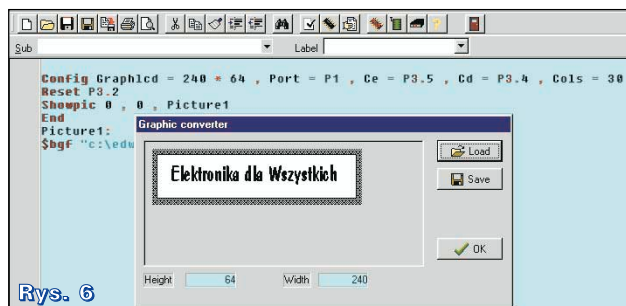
Sub
Label

Config Graphlcd = 240 * 64 , Port = P1 , Ce = P3.5 , Cd = P3.4 , Cols = 30
Reset P3.2
Showpic 0 , 0 , Picture1
End
Picture1:
$bgf "c:\edu

Graphic converter

Elektronika dla Wszystkich

Load
Save
OK

Height 64
Width 240

Rys. 6